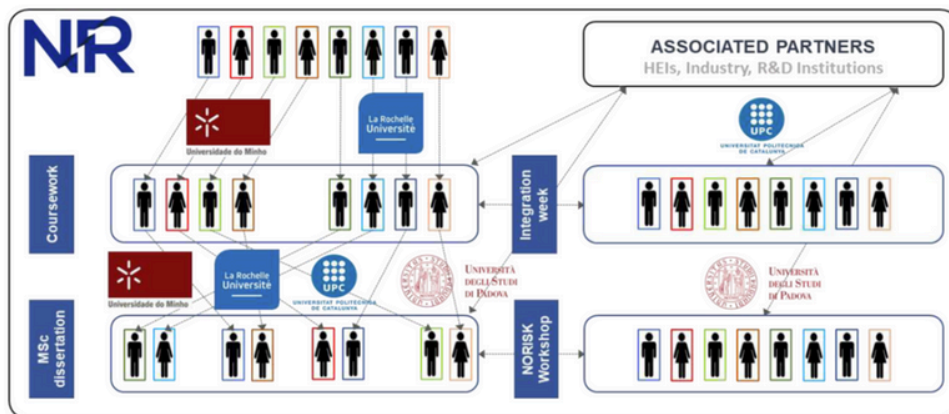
NR

ASSOCIATED PARTNERS
HEIs, Industry, R&D Institutions

Universidade do Minho

La Rochelle Université

UPC
UNIVERSITAT POLITÈCNICA DE CATALUNYA

Coursework

Integration week

Universidade do Minho

La Rochelle Université

UPC
UNIVERSITAT POLITÈCNICA DE CATALUNYA

UNIVERSITÀ DEGLI STUDI DI PADOVA

UNIVERSITÀ DEGLI STUDI DI PADOVA

MSc dissertation

NORISK Workshop